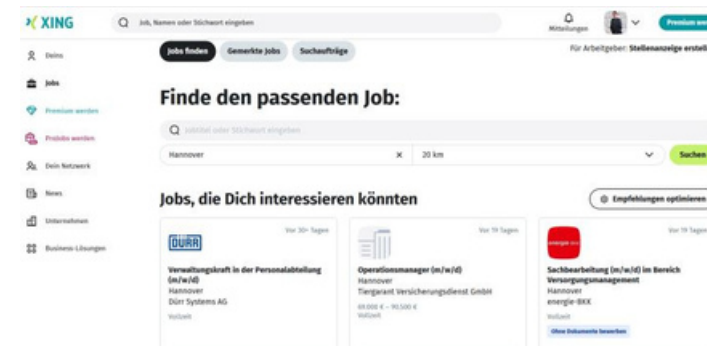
XING

Job, Namen oder Stichwort eingeben

Mitteilungen

Premium wer

Deins

Jobs

Premium werden

ProJobs werden

Dein Netzwerk

News

Unternehmen

Business-Lösungen

Jobs finden

Gemerkte Jobs

Suchaufträge

Für Arbeitgeber: Stellenanzeige erstell

Finde den passenden Job:

Jobtitel oder Stichwort eingeben

Hannover

×

20 km

Suchen

Jobs, die Dich interessieren könnten

Empfehlungen optimieren

Vor 30+ Tagen

DÜRR

Verwaltungskraft in der Personalabteilung (m/w/d)
Hannover
Dürr Systems AG

Vollzeit

Vor 19 Tagen

Operationsmanager (m/w/d)
Hannover
Tiergarant Versicherungsdienst GmbH

69.000 € – 90.500 €
Vollzeit

Vor 19 Tagen

energie bkk

Sachbearbeitung (m/w/d) im Bereich Versorgungsmanagement
Hannover
energie-BKK

Vollzeit

Ohne Dokumente bewerben